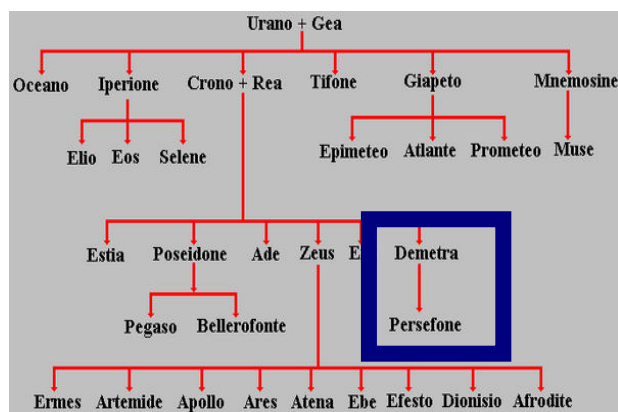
Urano + Gea

Oceano Iperione Crono + Rea Tifone Giapeto Mnemosine

Elio Eos Selene

Epimeteo Atlante Prometeo Muse

Estia Poseidone Ade Zeus E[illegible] Demetra

Pegaso Bellerofonte

Persefone

Ermes Artemide Apollo Ares Atena Ebe Efesto Dionisio Afrodite